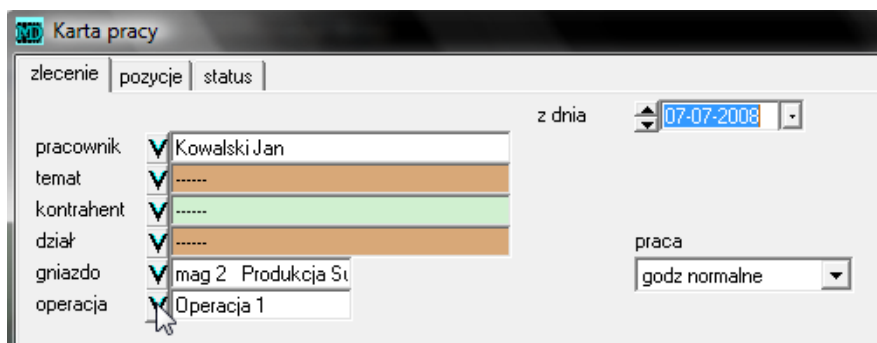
ND Karta pracy

zlecenie | pozycje | status

z dnia 07-07-2008

pracownik V Kowalski Jan
temat V ------
kontrahent V ------
dział V ------
gniazdo V mag 2 Produkcja S
operacja V Operacja 1

praca
godz normalne